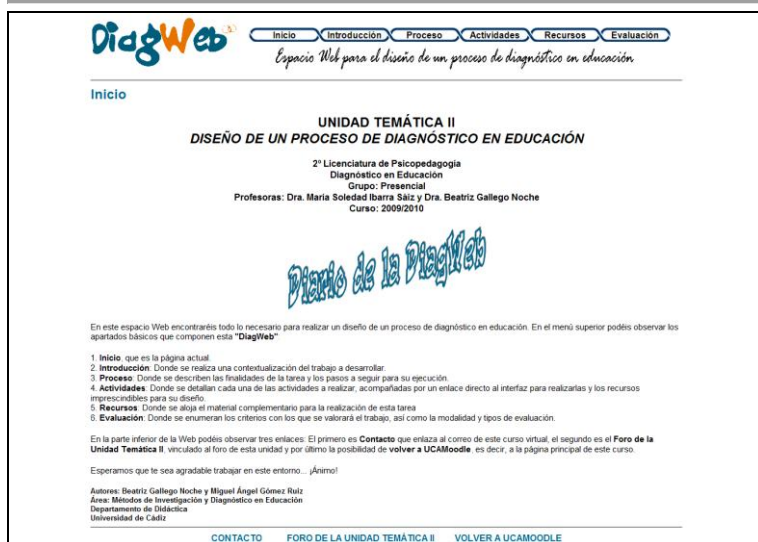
DiagWeb 2.0

Inicio Introducción Proceso Actividades Recursos Evaluación

Espacio Web para el diseño de un proceso de diagnóstico en educación

Inicio

UNIDAD TEMÁTICA II
DISEÑO DE UN PROCESO DE DIAGNÓSTICO EN EDUCACIÓN

2º Licenciatura de Psicopedagogía
Diagnóstico en Educación
Grupo: Presencial
Profesoras: Dra. María Soledad Ibarra Sáiz y Dra. Beatriz Gallego Noche
Curso: 2009/2010

Diario de la DiagWeb

En este espacio Web encontraréis todo lo necesario para realizar un diseño de un proceso de diagnóstico en educación. En el menú superior podéis observar los apartados básicos que componen esta "DiagWeb"

1. Inicio, que es la página actual.
2. Introducción: Donde se realiza una contextualización del trabajo a desarrollar.
3. Proceso: Donde se describen las finalidades de la tarea y los pasos a seguir para su ejecución.
4. Actividades: Donde se detallan cada una de las actividades a realizar, acompañadas por un enlace directo al interfaz para realizarlas y los recursos imprescindibles para su diseño.
5. Recursos: Donde se aloja el material complementario para la realización de esta tarea
6. Evaluación: Donde se enumeran los criterios con los que se valorará el trabajo, así como la modalidad y tipos de evaluación.

En la parte inferior de la Web podéis observar tres enlaces: El primero es Contacto que enlaza al correo de este curso virtual, el segundo es el Foro de la Unidad Temática II, vinculado al foro de esta unidad y por último la posibilidad de volver a UCAMoodle, es decir, a la página principal de este curso.

Esperamos que te sea agradable trabajar en este entorno... ¡Ánimo!

Autores: Beatriz Gallego Noche y Miguel Ángel Gómez Ruiz
Área: Métodos de Investigación y Diagnóstico en Educación
Departamento de Didáctica
Universidad de Cádiz

CONTACTO FORO DE LA UNIDAD TEMÁTICA II VOLVER A UCAMOODLE